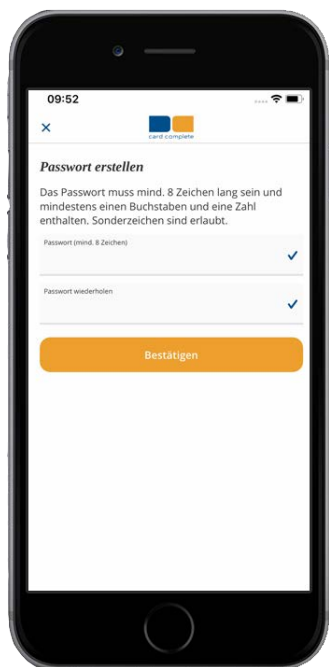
09:52

×

card complete

Passwort erstellen

Das Passwort muss mind. 8 Zeichen lang sein und mindestens einen Buchstaben und eine Zahl enthalten. Sonderzeichen sind erlaubt.

Passwort (mind. 8 Zeichen)

✓

Passwort wiederholen

✓

Bestätigen